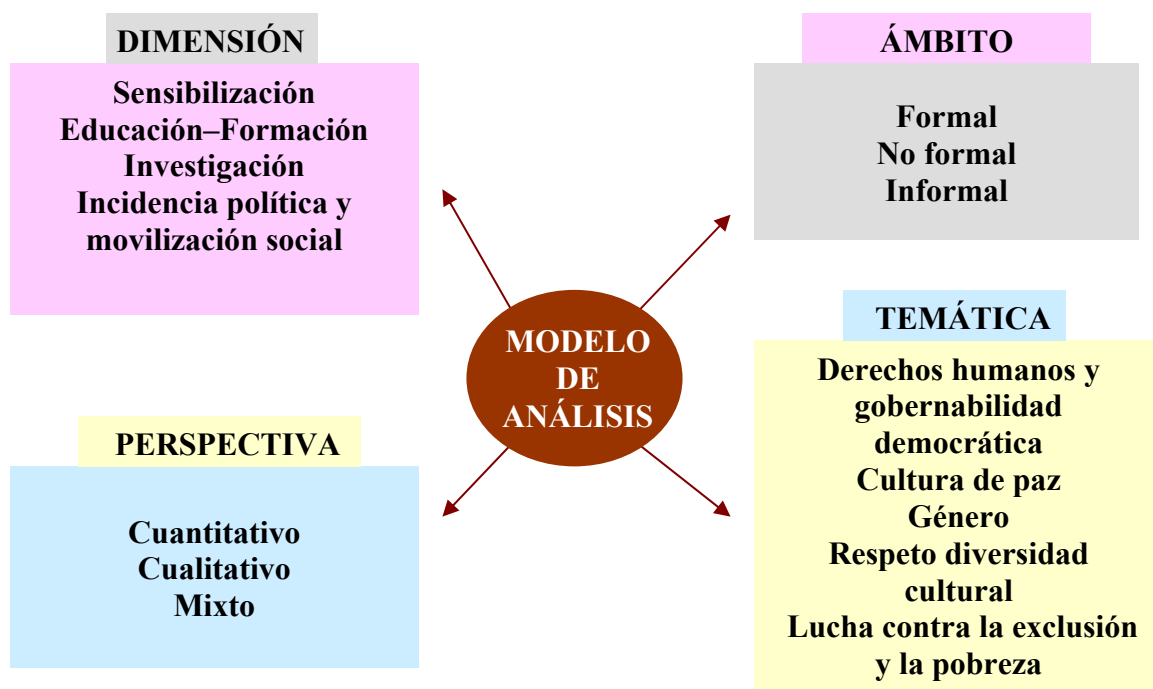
DIMENSIÓN

Sensibilización
Educación–Formación
Investigación
Incidencia política y movilización social

ÁMBITO

Formal
No formal
Informal

MODELO DE ANÁLISIS

TEMÁTICA

Derechos humanos y gobernabilidad democrática
Cultura de paz
Género
Respeto diversidad cultural
Lucha contra la exclusión y la pobreza

PERSPECTIVA

Cuantitativo
Cualitativo
Mixto